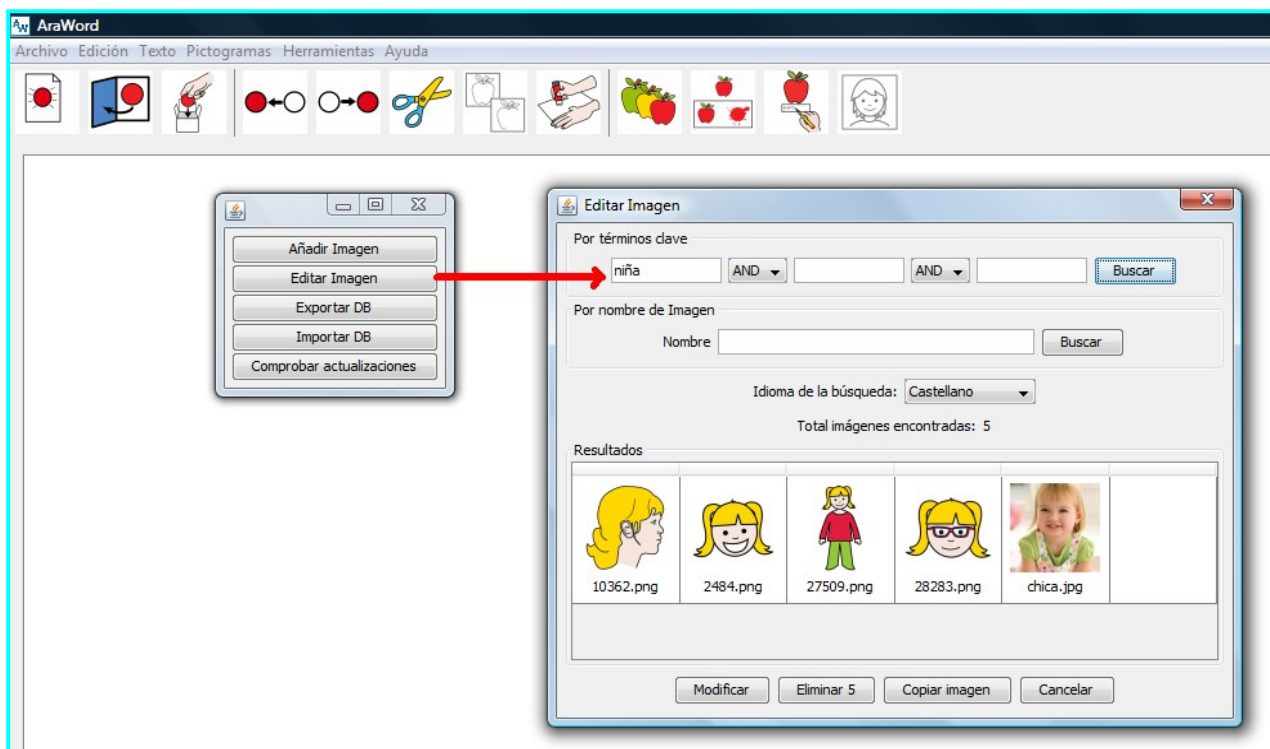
AW AraWord

Archivo Edición Texto Pictogramas Herramientas Ayuda

Añadir Imagen
Editar Imagen
Exportar DB
Importar DB
Comprobar actualizaciones

Editar Imagen

Por términos clave
niña AND AND Buscar

Por nombre de Imagen
Nombre Buscar

Idioma de la búsqueda: Castellano

Total imágenes encontradas: 5

Resultados

10362.png 2484.png 27509.png 28283.png chica.jpg

Modificar Eliminar 5 Copiar imagen Cancelar